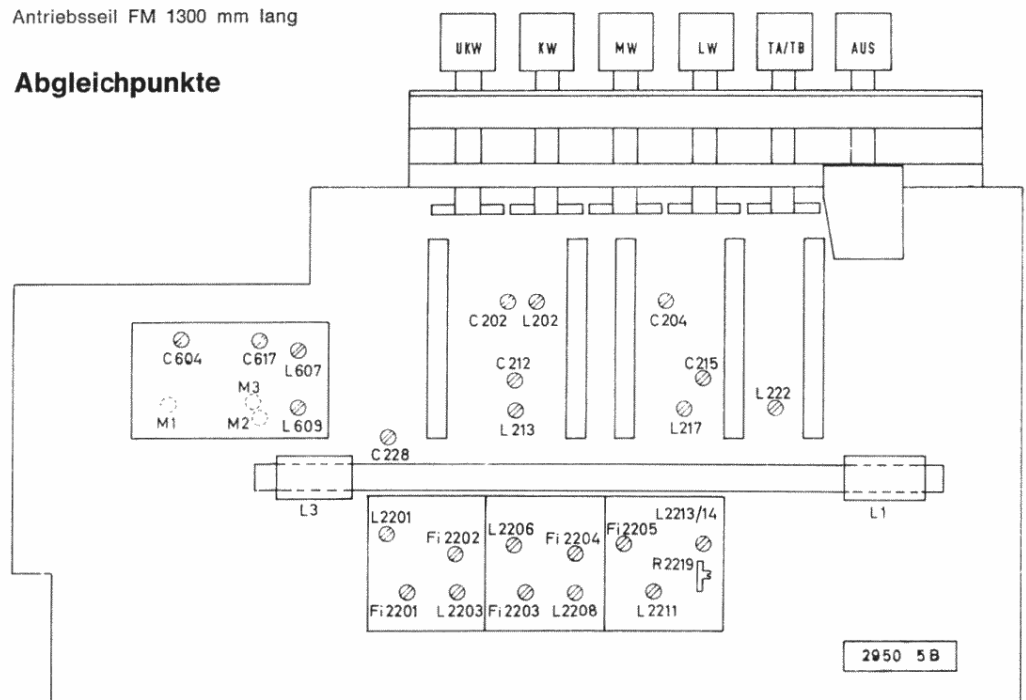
Antriebsseil FM 1300 mm lang

Abgleichpunkte

UKW
KW
MW
LW
TA/TB
AUS

C 202
L 202
C 204
C 604
C 617
L 607
C 212
C 215
L 222
M 3
M 1
M 2
L 609
L 213
L 217
C 228
L 3
L 1
L 2201
Fi 2202
L 2206
Fi 2204
Fi 2205
L 2213/14
R 2219
Fi 2201
L 2203
Fi 2203
L 2208
L 2211

2950 5 B